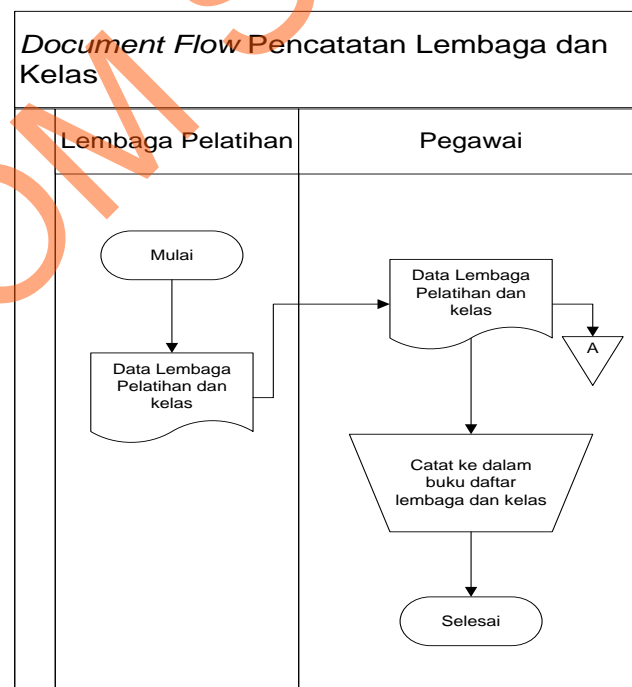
Document Flow Pencatatan Lembaga dan Kelas

Lembaga Pelatihan

Pegawai

Mulai

Data Lembaga Pelatihan dan kelas

Data Lembaga Pelatihan dan kelas

A

Catat ke dalam buku daftar lembaga dan kelas

Selesai